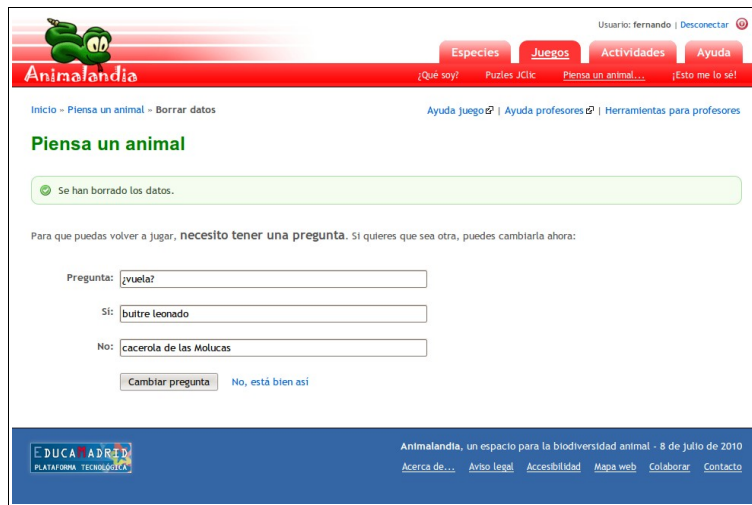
Usuario: fernando | Desconectar

Animalandia

Especies | Juegos | Actividades | Ayuda

¿Qué soy? | Puzles JClic | Piensa un animal... | ¡Esto me lo sé!

Inicio » Piensa un animal » Borrar datos

Ayuda juego | Ayuda profesores | Herramientas para profesores

Piensa un animal

Se han borrado los datos.

Para que puedas volver a jugar, necesito tener una pregunta. Si quieres que sea otra, puedes cambiarla ahora:

Pregunta: ¿vuela?

Sí: buitre leonado

No: cacerola de las Molucas

Cambiar pregunta | No, está bien así

EDUCAMADRID
PLATAFORMA TECNOLÓGICA

Animalandia, un espacio para la biodiversidad animal - 8 de julio de 2010

Acerca de... | Aviso legal | Accesibilidad | Mapa web | Colaborar | Contacto